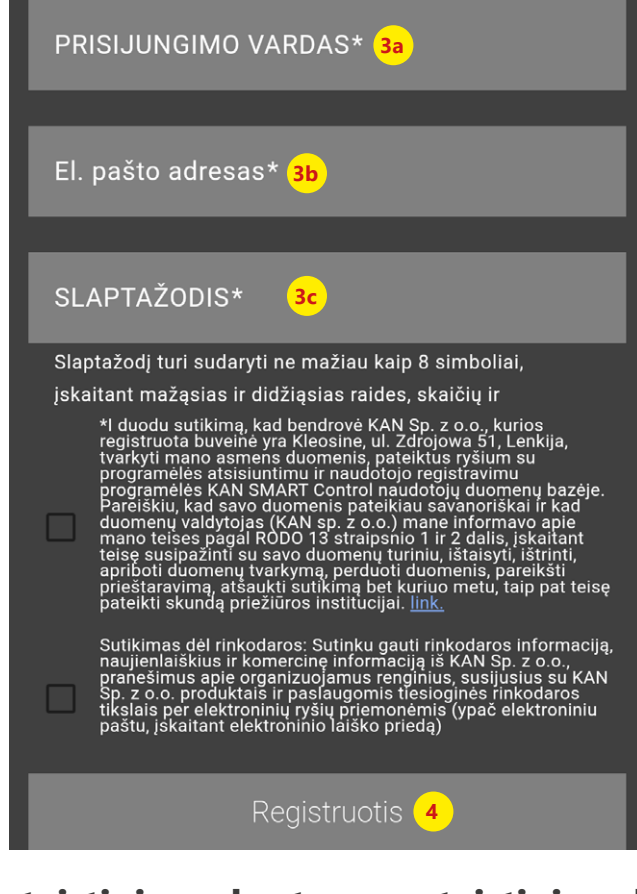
PRISIJUNGIMO VARDAS* 3a

El. pašto adresas* 3b

SLAPTAŽODIS* 3c

Slaptažodį turi sudaryti ne mažiau kaip 8 simboliai, įskaitant mažąsias ir didžiąsias raides, skaičių ir

*I duodu sutikimą, kad bendrovė KAN Sp. z o.o., kurios registruota buveinė yra Kleosine, ul. Zdrojowa 51, Lenkija, tvarkyti mano asmens duomenis, pateiktus ryšium su programėlės atsisiuntimu ir naudotojo registravimu programėlės KAN SMART Control naudotojų duomenų bazėje. Pareiškiu, kad savo duomenis pateikiau savanoriškai ir kad duomenų valdytojas (KAN sp. z o.o.) mane informavo apie mano teises pagal RODO 13 straipsnio 1 ir 2 dalis, įskaitant teisę susipažinti su savo duomenų turiniu, ištaisyti, ištrinti, apriboti duomenų tvarkymą, perduoti duomenis, pareikšti prieštaravimą, atšaukti sutikimą bet kuriuo metu, taip pat teisę pateikti skundą priežiūros institucijai. link.

Sutikimas dėl rinkodaros: Sutinku gauti rinkodaros informaciją, naujienlaiškius ir komercinę informaciją iš KAN Sp. z o.o., pranešimus apie organizuojamus renginius, susijusius su KAN Sp. z o.o. produktais ir paslaugomis tiesioginės rinkodaros tikslais per elektroninių ryšių priemonėmis (ypač elektroniniu paštu, įskaitant elektroninio laiško priedą)

Registruotis 4

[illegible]